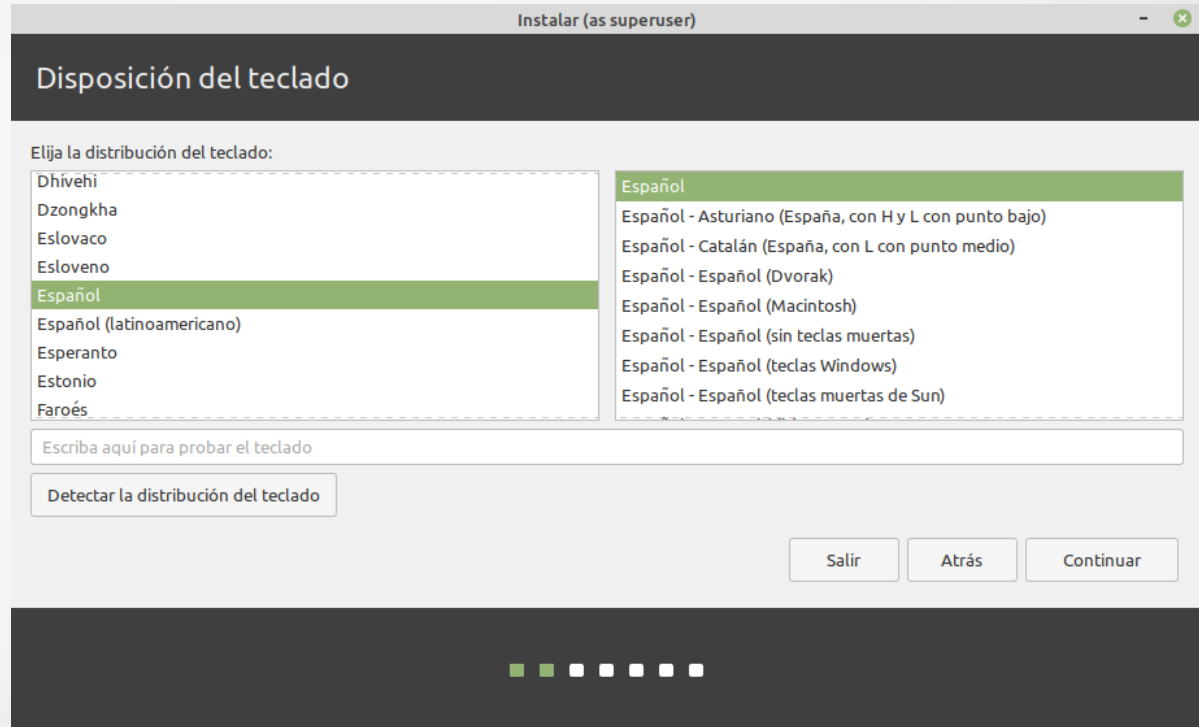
Instalar (as superuser)

Disposición del teclado

Elija la distribución del teclado:

Dhivehi
Dzongkha
Eslovaco
Esloveno
Español
Español (latinoamericano)
Esperanto
Estonio
Faroés

Español
Español - Asturiano (España, con H y L con punto bajo)
Español - Catalán (España, con L con punto medio)
Español - Español (Dvorak)
Español - Español (Macintosh)
Español - Español (sin teclas muertas)
Español - Español (teclas Windows)
Español - Español (teclas muertas de Sun)
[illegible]

Escriba aquí para probar el teclado

Detectar la distribución del teclado

Salir
Atrás
Continuar